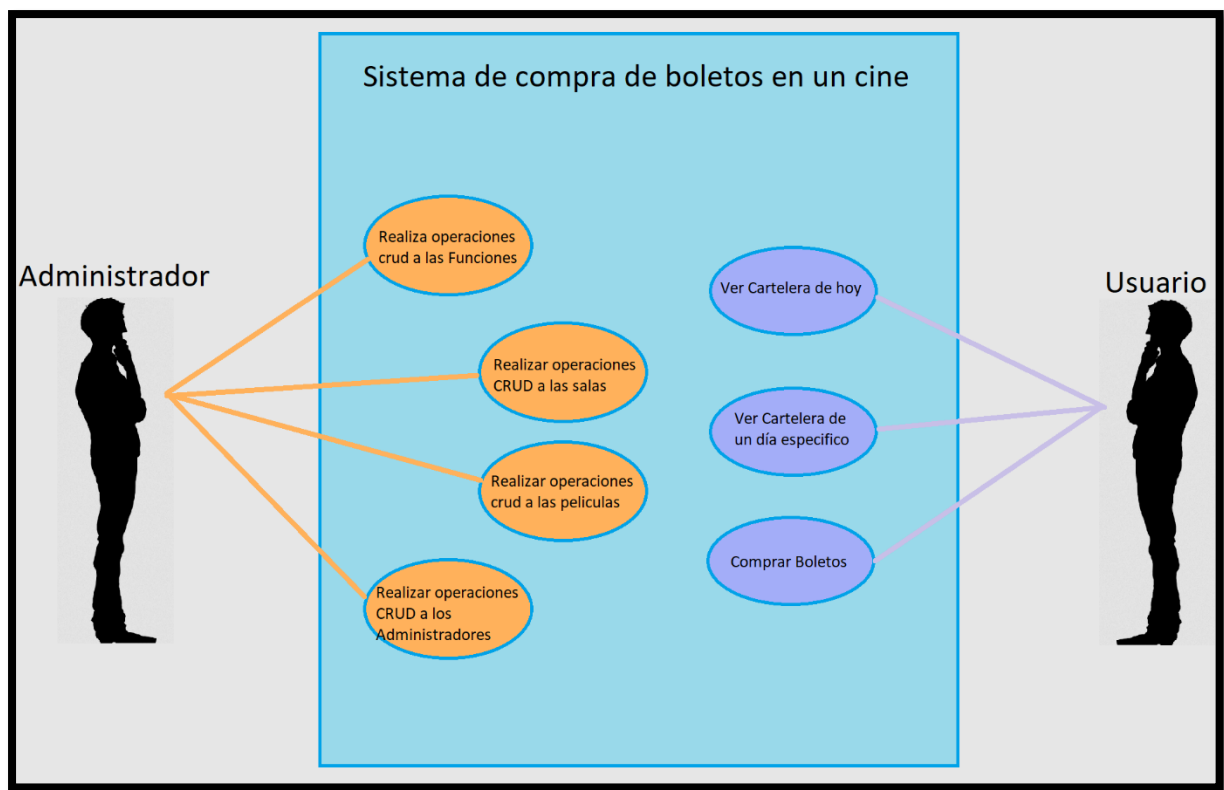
Sistema de compra de boletos en un cine

Administrador

Realiza operaciones crud a las Funciones

Realizar operaciones CRUD a las salas

Realizar operaciones crud a las peliculas

Realizar operaciones CRUD a los Administradores

Usuario

Ver Cartelera de hoy

Ver Cartelera de un día especifico

Comprar Boletos